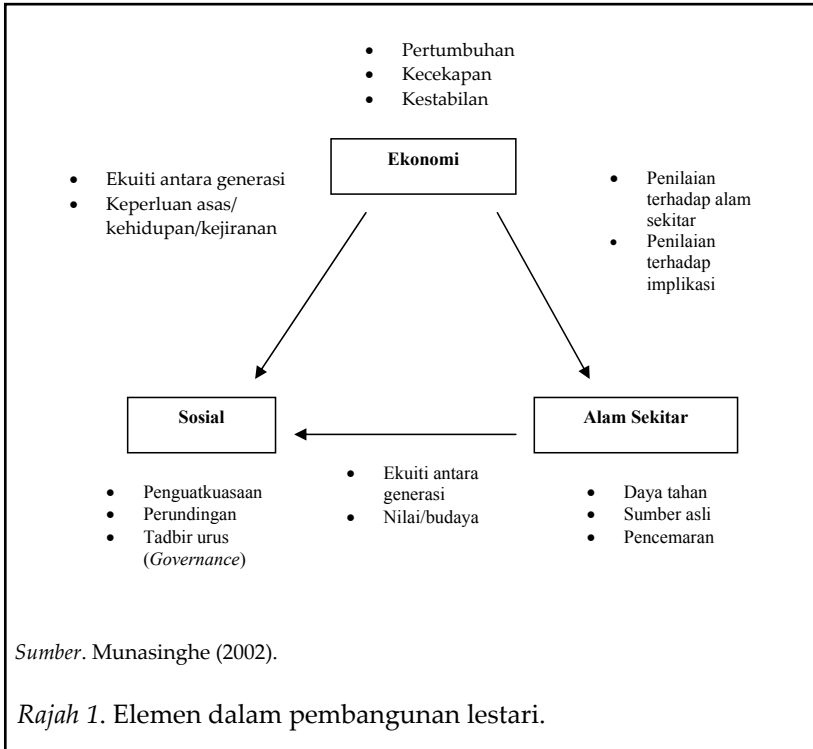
- Pertumbuhan
- Kecekapan
- Kestabilan

Ekonomi

- Ekuiti antara generasi
- Keperluan asas/ kehidupan/kejiranan

- Penilaian terhadap alam sekitar
- Penilaian terhadap implikasi

Sosial

Alam Sekitar

- Penguatkuasaan
- Perundingan
- Tadbir urus (*Governance*)

- Ekuiti antara generasi
- Nilai/budaya

- Daya tahan
- Sumber asli
- Pencemaran

*Sumber*. Munasinghe (2002).

*Rajah 1*. Elemen dalam pembangunan lestari.